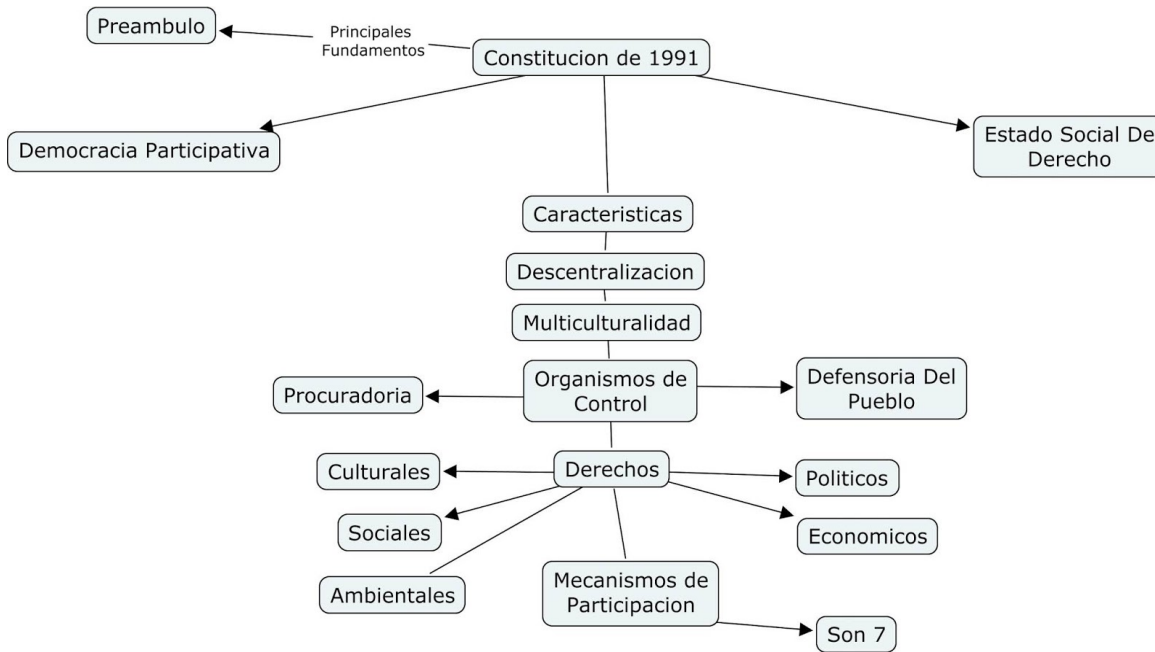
Preambulo

Principales Fundamentos

Constitucion de 1991

Democracia Participativa

Estado Social De Derecho

Caracteristicas

Descentralizacion

Multiculturalidad

Procuradoria

Organismos de Control

Defensoria Del Pueblo

Culturales

Derechos

Politicos

Sociales

Economicos

Ambientales

Mecanismos de Participacion

Son 7